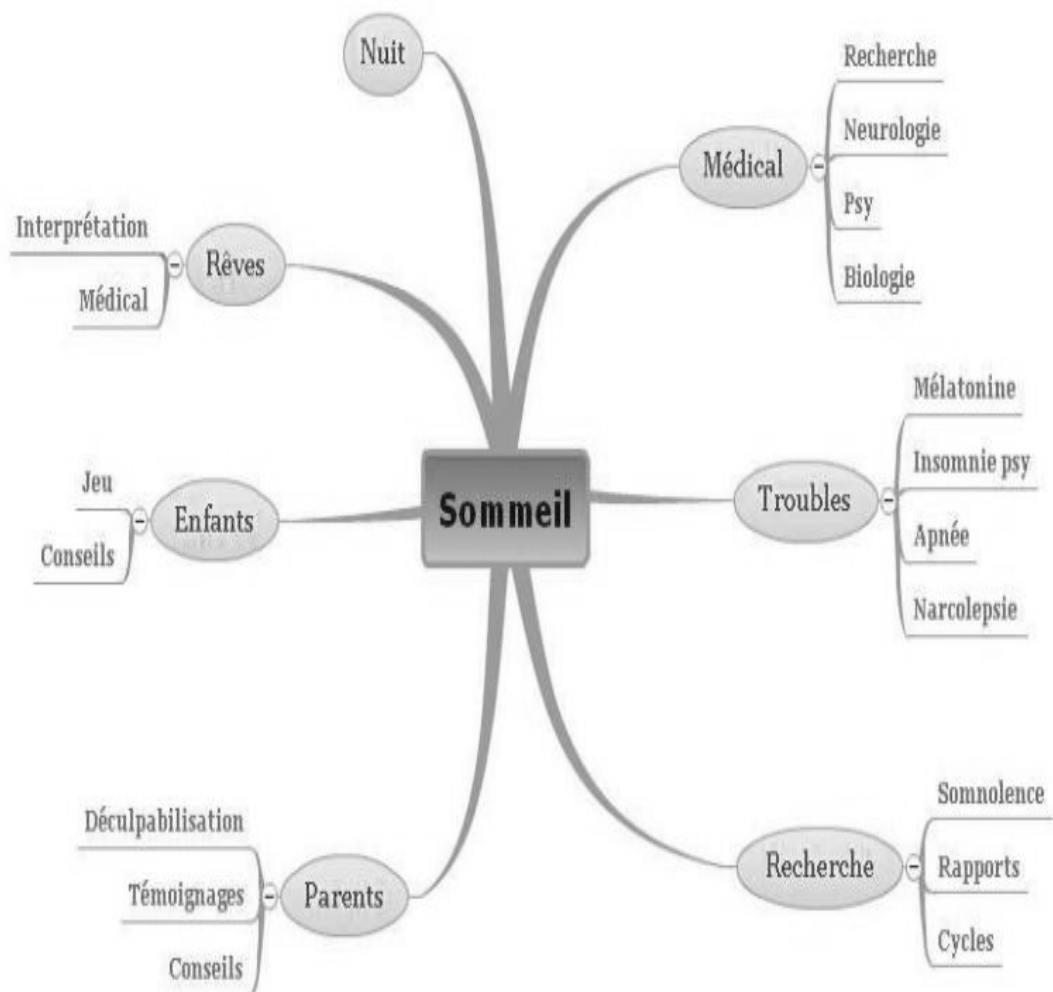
Nuit

Médical
Recherche
Neurologie
Psy
Biologie

Rêves
Interprétation
Médical

Sommeil

Enfants
Jeu
Conseils

Troubles
Mélatonine
Insomnie psy
Apnée
Narcolepsie

Parents
Déculpabilisation
Témoignages
Conseils

Recherche
Somnolence
Rapports
Cycles